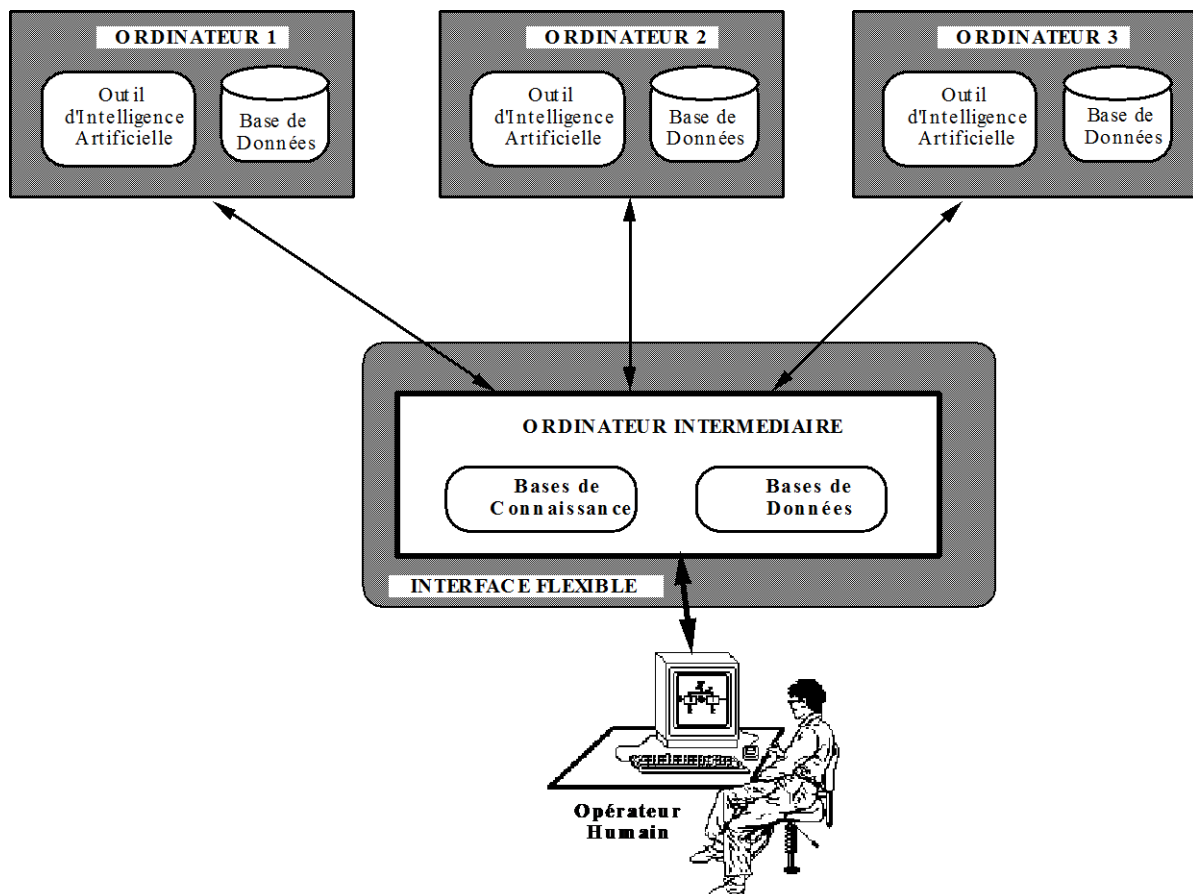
ORDINATEUR 1

Outil d'Intelligence Artificielle

Base de Données

ORDINATEUR 2

Outil d'Intelligence Artificielle

Base de Données

ORDINATEUR 3

Outil d'Intelligence Artificielle

Base de Données

ORDINATEUR INTERMEDIAIRE

Bases de Connaissance

Bases de Données

INTERFACE FLEXIBLE

Opérateur Humain